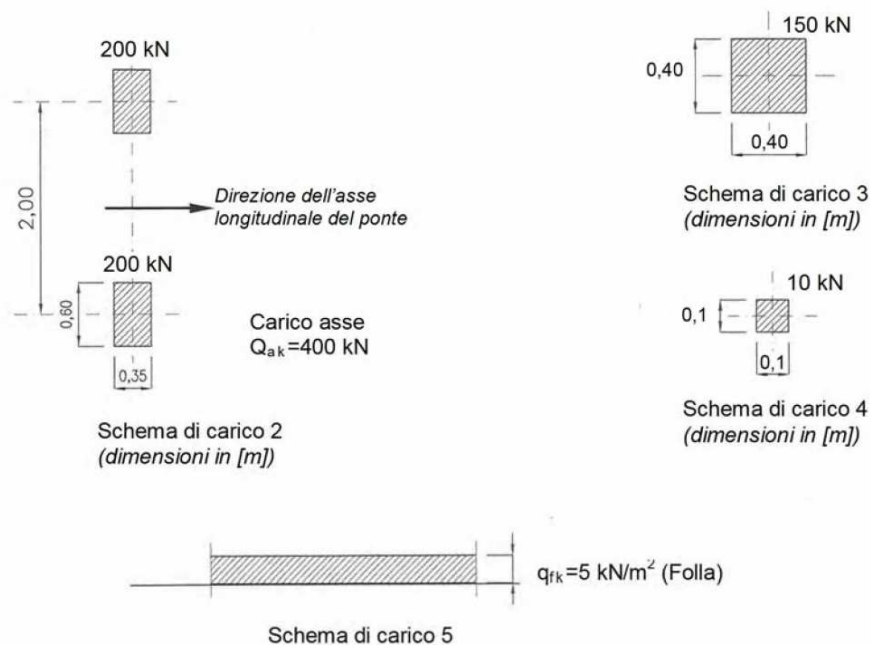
200 kN

2,00

Direzione dell'asse longitudinale del ponte

200 kN

0,60

0,35

Carico asse
$Q_{ak}$=400 kN

Schema di carico 2
(dimensioni in [m])

150 kN

0,40

0,40

Schema di carico 3
(dimensioni in [m])

10 kN

0,1

0,1

Schema di carico 4
(dimensioni in [m])

$q_{fk}$=5 kN/$m^2$ (Folla)

Schema di carico 5